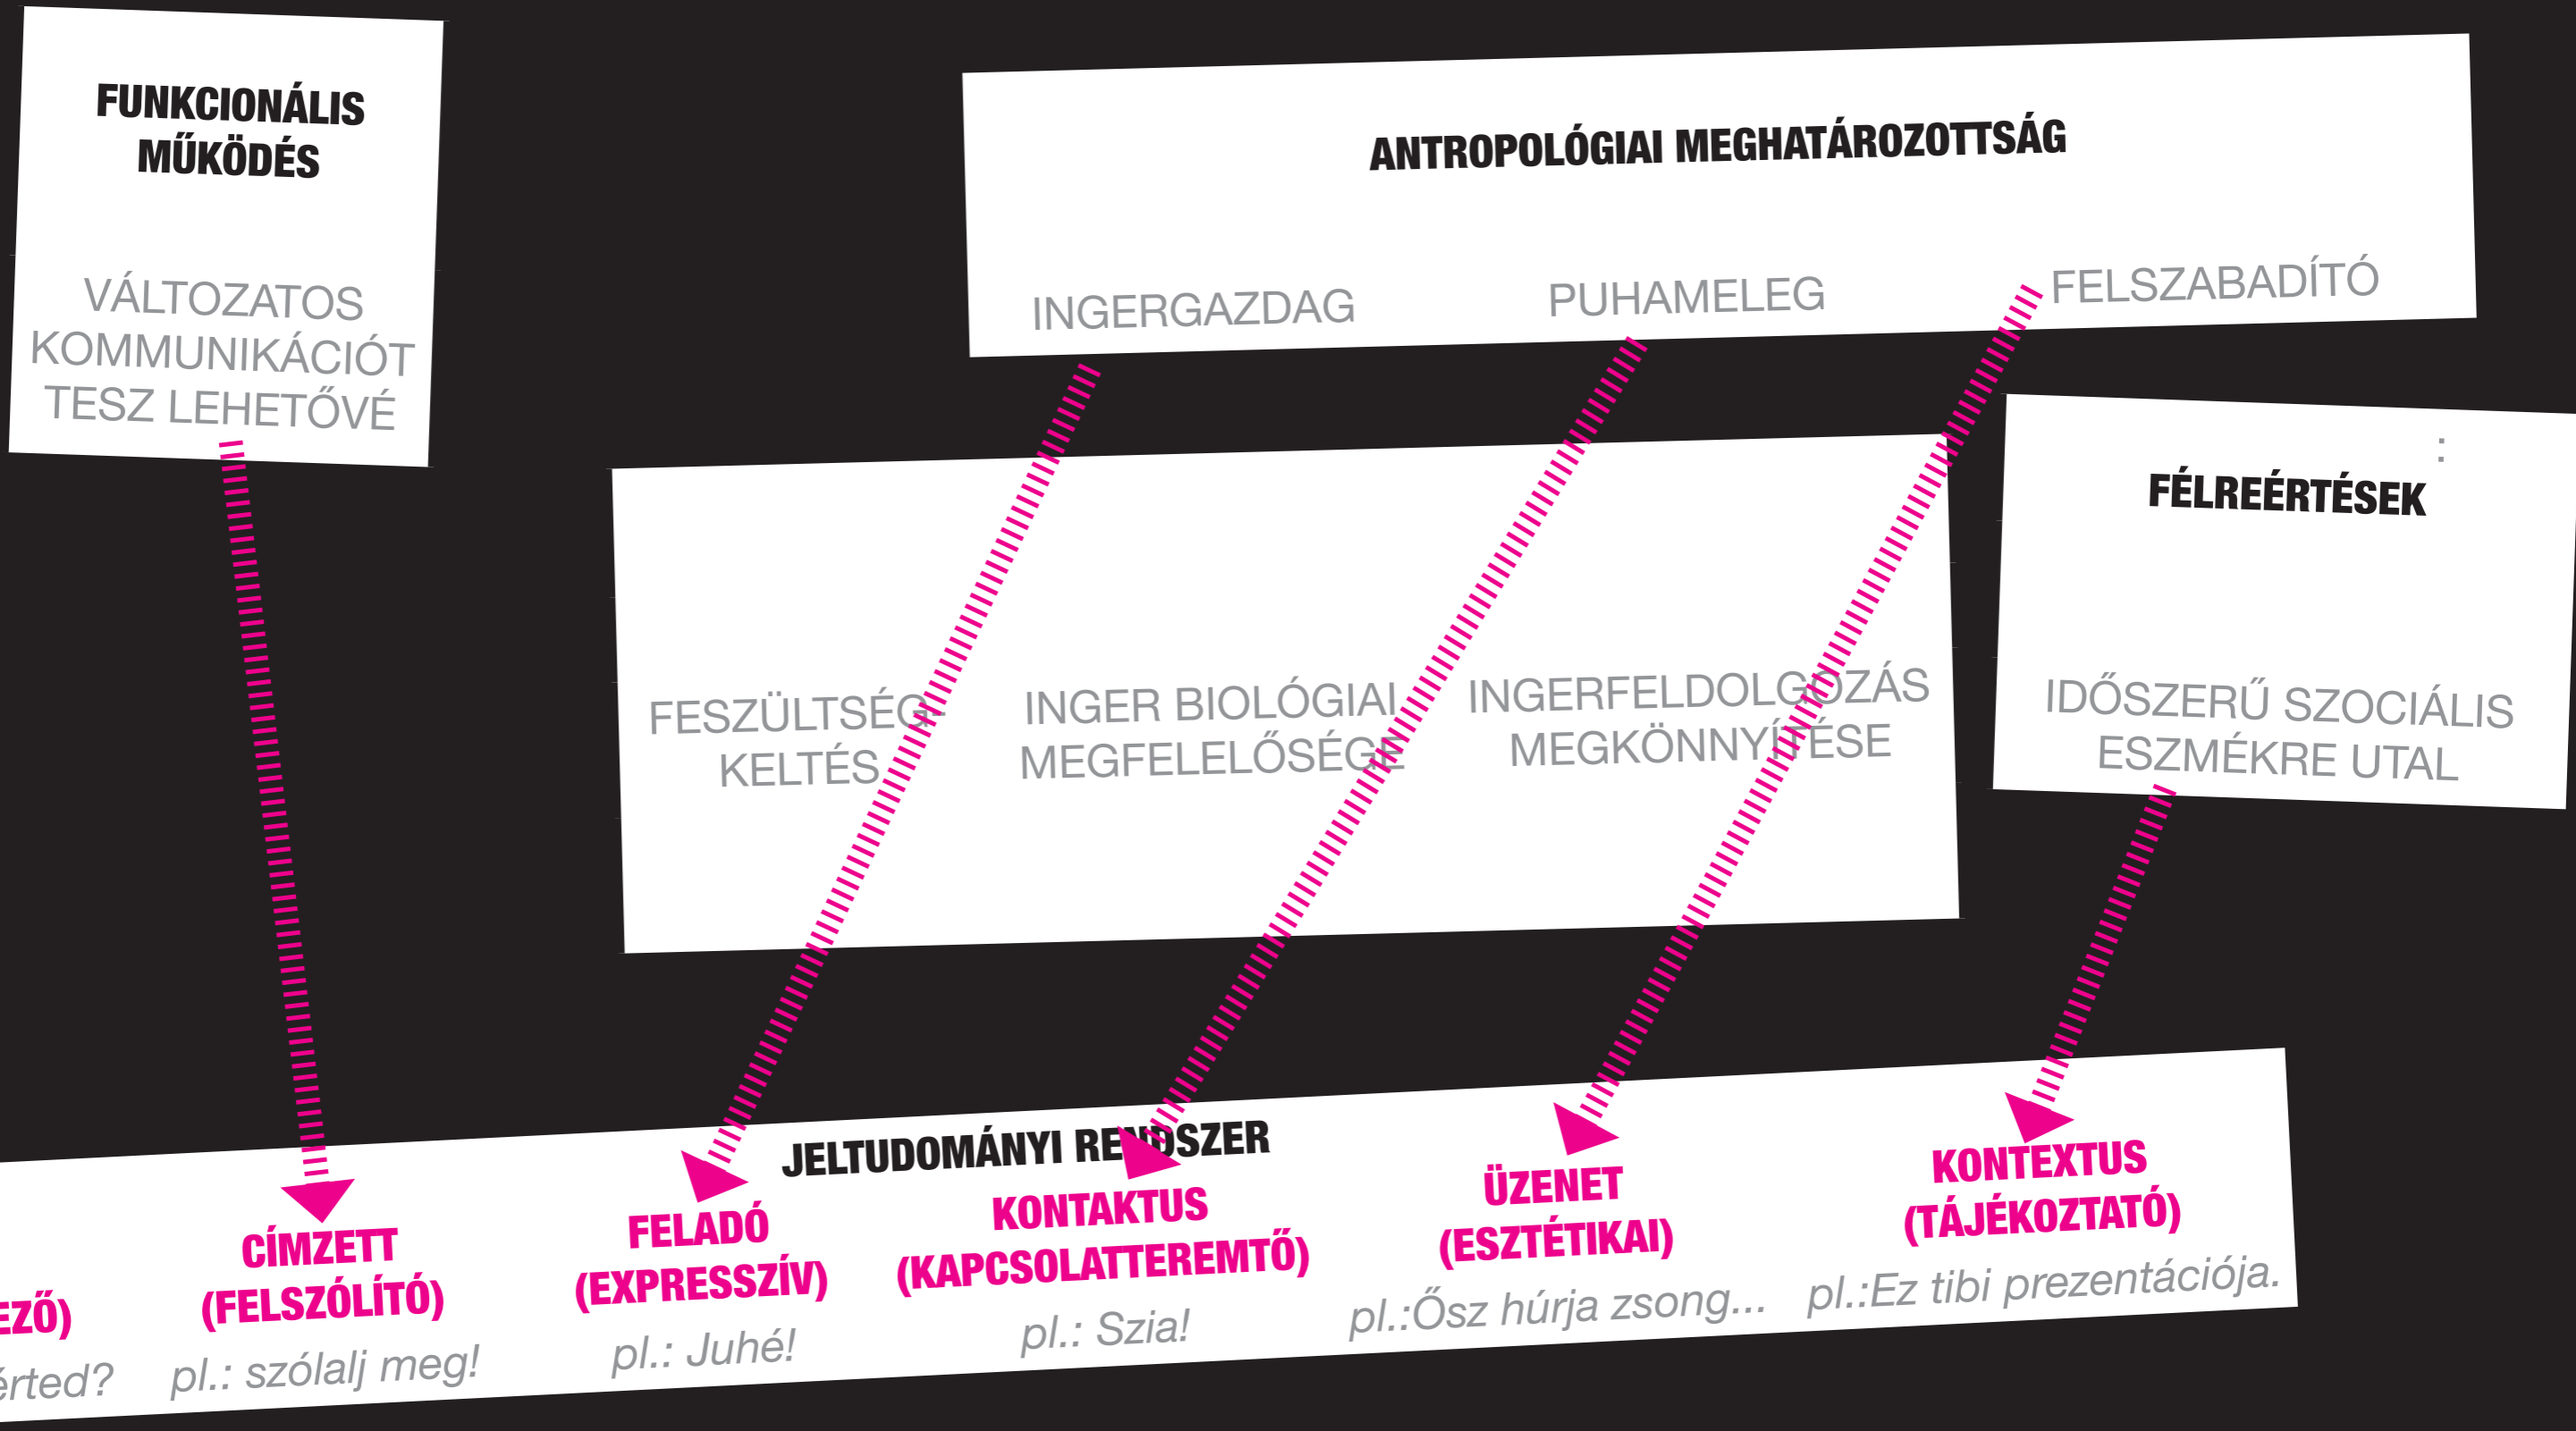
FUNKCIONÁLIS MŰKÖDÉS

VÁLTOZATOS KOMMUNIKÁCIÓT TESZ LEHETŐVÉ

ANTROPOLÓGIAI MEGHATÁROZOTTSÁG

INGERGAZDAG

PUHAMELEG

FELSZABADÍTÓ

FESZÜLTSÉG-KELTÉS

INGER BIOLÓGIAI MEGFELELŐSÉGE

INGERFELDOLGOZÁS MEGKÖNNYÍTÉSE

FÉLREÉRTÉSEK

IDŐSZERŰ SZOCIÁLIS ESZMÉKRE UTAL

JELTUDOMÁNYI RENDSZER

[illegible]EZŐ)
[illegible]érted?

CÍMZETT (FELSZÓLÍTÓ)
pl.: szólalj meg!

FELADÓ (EXPRESSZÍV)
pl.: Juhé!

KONTAKTUS (KAPCSOLATTEREMTŐ)
pl.: Szia!

ÜZENET (ESZTÉTIKAI)
pl.:Ősz húrja zsong...

KONTEXTUS (TÁJÉKOZTATÓ)
pl.:Ez tibi prezentációja.